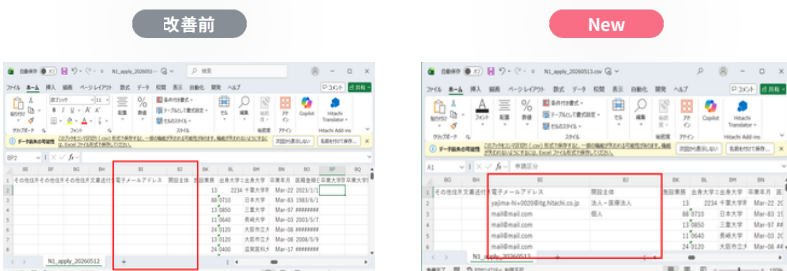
改善前

New

自動保存 N1_apply_20260512 検索

ファイル ホーム 挿入 描画 ページレイアウト 数式 データ 校閲 表示 自動化 開発 ヘルプ

条件付き書式 テーブルとして書式設定 セルのスタイル スタイル セル 編集 アドイン Copilot Hitachi Translator Hitachi Add-ins

データ損失の可能性 このブックをコンマ区切り (.csv) 形式で保存すると、一部の機能が失われる可能性があります。機能が失われないようにするには、Excel ファイル形式で保存してください。 次回から表示しない 名前を付けて保存...

BP2

その他住所 その他住所 文書送付 電子メールアドレス 開設全体 登録番号 出身大学 卒業大学 卒業年月 医籍番号 医籍登録 卒業大学 卒業大学

13 2234 千葉大学 Mar-22 2023/1/1
88 0710 日本大学 Mar-83 1983/6/1
69 0710 日本大学 Mar-97 ########
12 0640 長崎大学 Mar-03 2003/5/7
24 0120 大阪市立大 Mar-08 2006/5/9
16 0110 浜松医科大 Mar-17 ########

N1_apply_20260512

自動保存 N1_apply_20260513.csv

A1 申請区分

電子メールアドレス 開設区分 施設番号 出身大学 卒業大学 卒業年
yajima-hi+0020@hq.hitachi.co.jp 法人一医療法人
mail@mail.com 個人
13 2234 千葉大学
mail@mail.com
mail@mail.com 12 0850 三重大学
mail@mail.com 12 0640 長崎大学
mail@mail.com 24 0120 大阪市立大
mail@mail.com
N1_apply_20260513